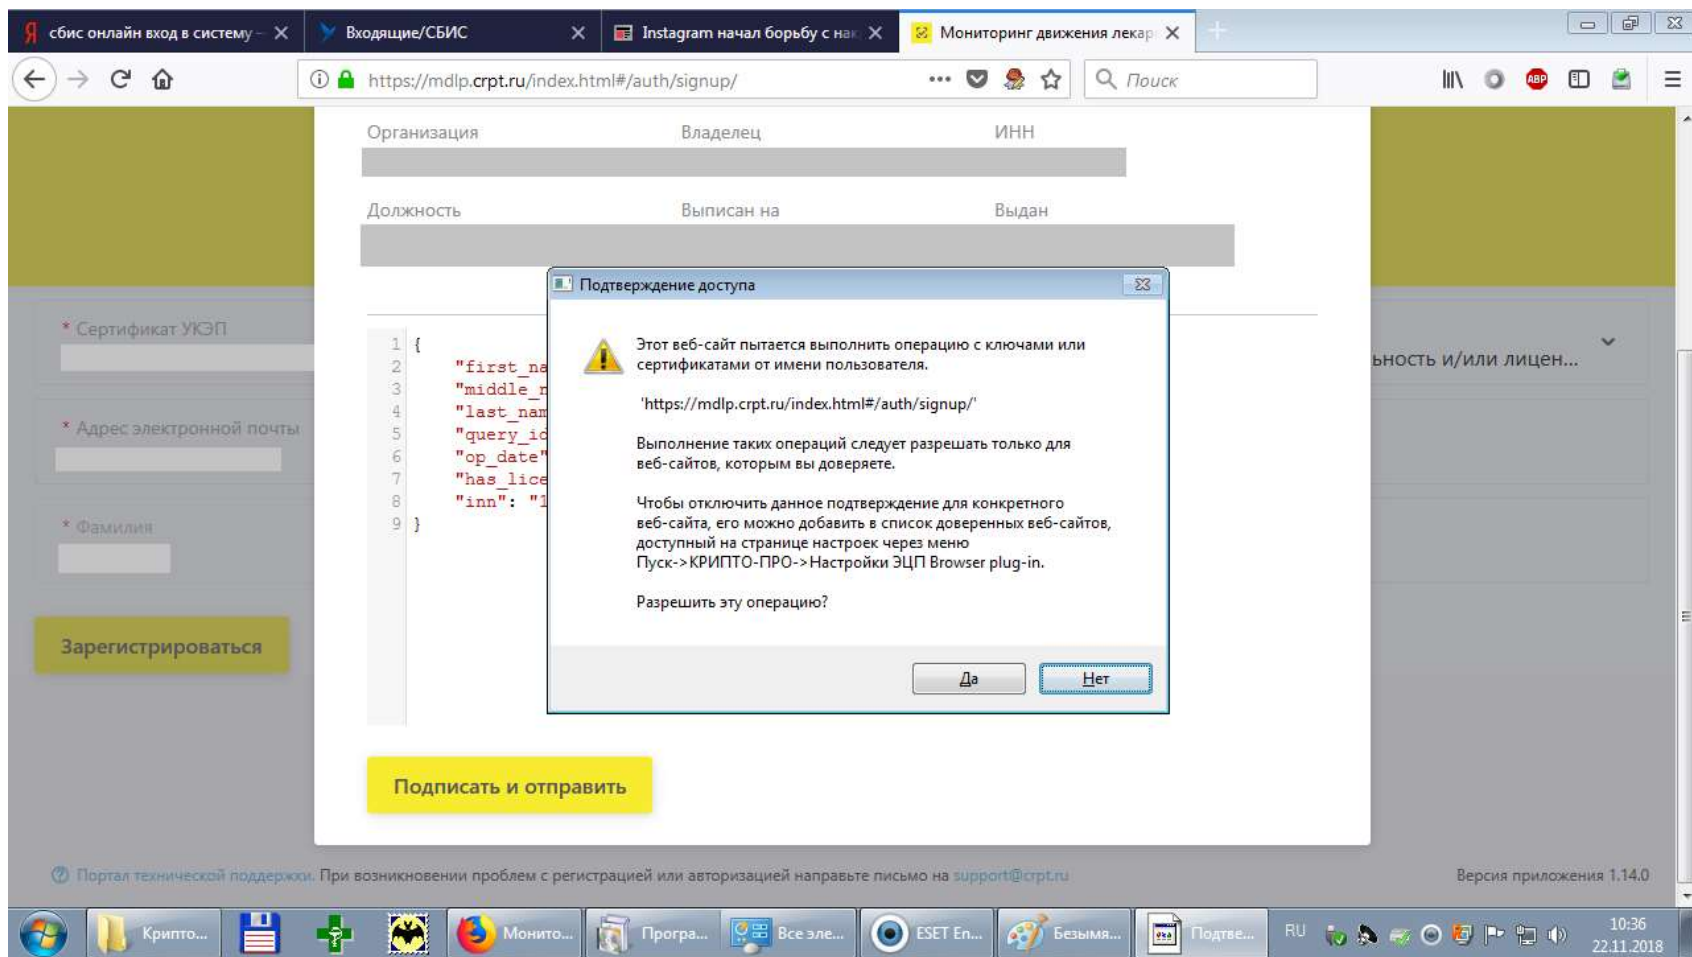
сбис онлайн вход в систему –
Входящие/СБИС
Instagram начал борьбу с нак
Мониторинг движения лекар

https://mdlp.crpt.ru/index.html#/auth/signup/
Поиск

Организация
Владелец
ИНН

Должность
Выписан на
Выдан

* Сертификат УКЭП

ьность и/или лицен...

* Адрес электронной почты

* Фамилия

Зарегистрироваться

1 {
2 "first_na
3 "middle_
4 "last_nam
5 "query_id
6 "op_date"
7 "has_lice
8 "inn": "1
9 }

Подтверждение доступа

Этот веб-сайт пытается выполнить операцию с ключами или сертификатами от имени пользователя.

'https://mdlp.crpt.ru/index.html#/auth/signup/'

Выполнение таких операций следует разрешать только для веб-сайтов, которым вы доверяете.

Чтобы отключить данное подтверждение для конкретного веб-сайта, его можно добавить в список доверенных веб-сайтов, доступный на странице настроек через меню Пуск->КРИПТО-ПРО->Настройки ЭЦП Browser plug-in.

Разрешить эту операцию?

Да
Нет

Подписать и отправить

Портал технической поддержки. При возникновении проблем с регистрацией или авторизацией направьте письмо на support@crpt.ru

Версия приложения 1.14.0

Крипто...
Монито...
Програ...
Все эле...
ESET En...
Безымя...
Подтве...
RU
10:36
22.11.2018